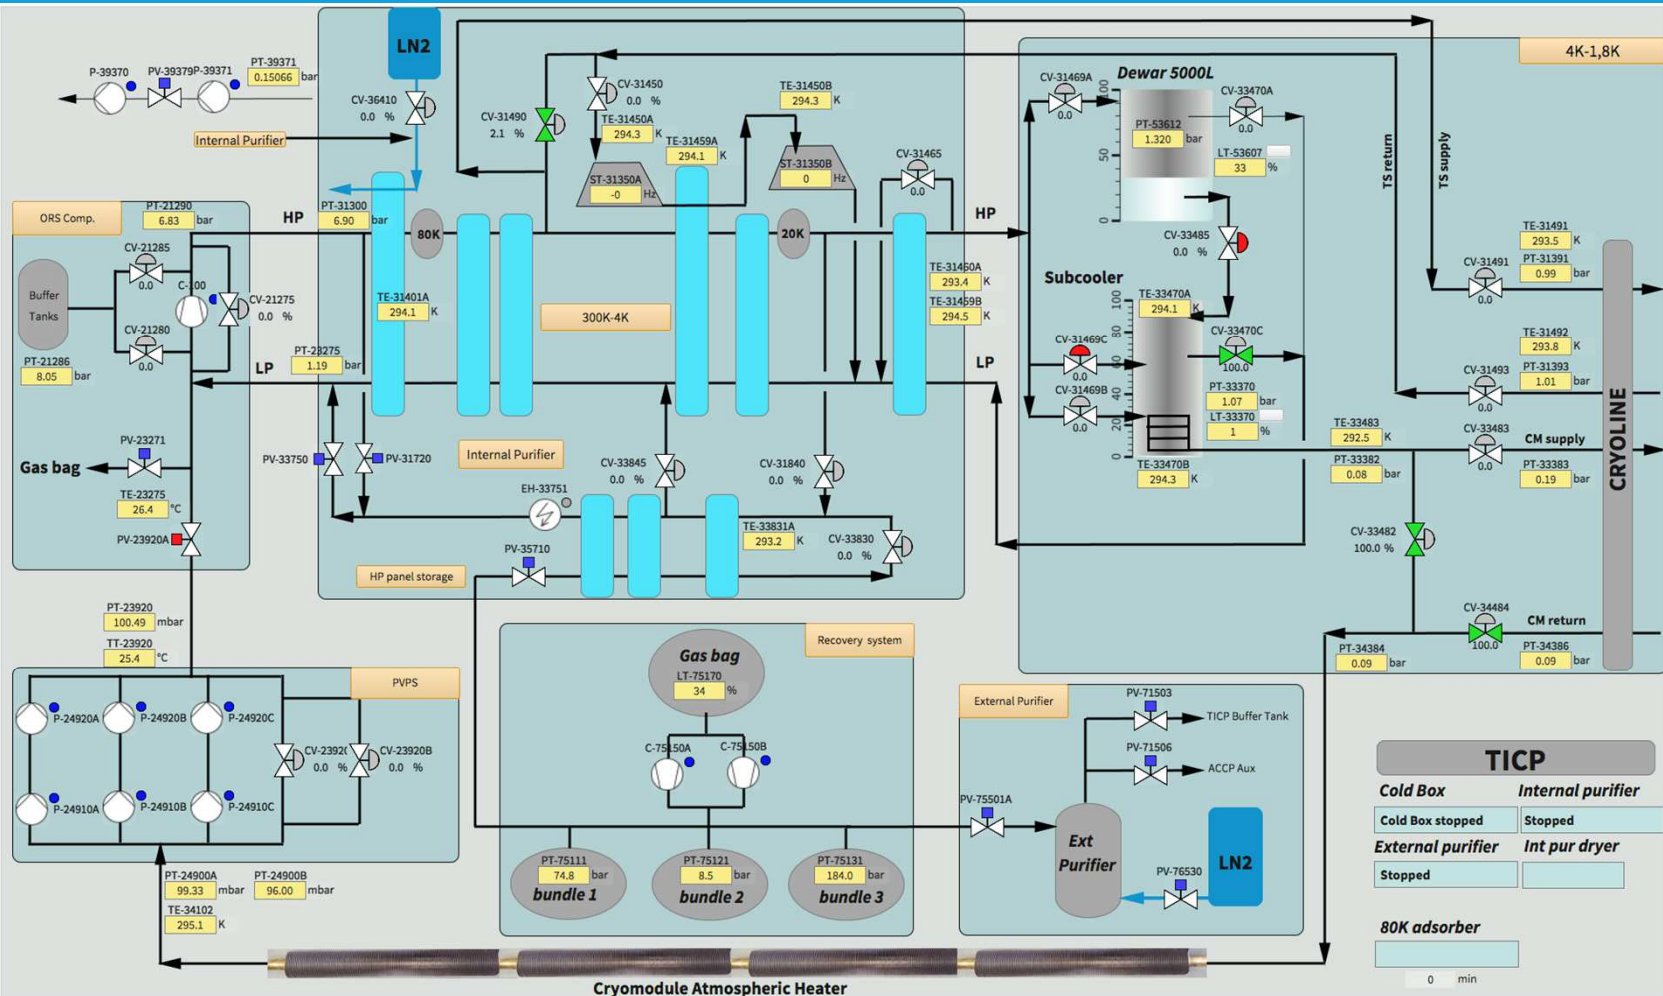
P-39370 PV-39379 P-39371
PT-39371
0.15066 bar

LN2
CV-36410
0.0 %
Internal Purifier

CV-31490
2.1 %
CV-31450
0.0 %
TE-31450A
294.3 K
ST-31350A
-0 Hz
TE-31459A
294.1 K
TE-31450B
294.3 K
ST-31350B
0 Hz
CV-31465
0.0

4K-1,8K

Dewar 5000L
CV-31469A
0.0
PT-53612
1.320 bar
CV-33470A
0.0
LT-53607
33 %
100
50
0
TS return
TS supply

ORS Comp.
PT-21290
6.83 bar
PT-31300
6.90 bar
HP
80K
20K
HP
CV-21285
0.0
Buffer Tanks
C-100
CV-21275
0.0 %
CV-21280
0.0
PT-21286
8.05 bar
TE-31401A
294.1 K
300K-4K
TE-31460A
293.4 K
TE-31459B
294.5 K
CV-33485
0.0 %
Subcooler
TE-33470A
294.1 K
CV-31469C
0.0
CV-33470C
100.0
100
50
20
0
PT-33370
1.07 bar
LT-33370
1 %
CV-31469B
0.0
TE-33470B
294.3 K

TE-31491
293.5 K
CV-31491
0.0
PT-31391
0.99 bar
TE-31492
293.8 K
CV-31493
0.0
PT-31393
1.01 bar
TE-33483
292.5 K
CV-33483
0.0
CM supply
PT-33382
0.08 bar
PT-33383
0.19 bar
CRYOLINE

PT-23275
1.19 bar
LP
LP
PV-23271
Gas bag
TE-23275
26.4 °C
PV-23920A
PV-33750
PV-31720
Internal Purifier
CV-33845
0.0 %
CV-31840
0.0 %
EH-33751
TE-33831A
293.2 K
CV-33830
0.0 %
PV-35710
HP panel storage

CV-33482
100.0 %
CV-34484
100.0
CM return
PT-34384
0.09 bar
PT-34386
0.09 bar

PT-23920
100.49 mbar
TT-23920
25.4 °C
PVPS
P-24920A
P-24920B
P-24920C
CV-23920
0.0 %
CV-23920B
0.0 %
P-24910A
P-24910B
P-24910C
PT-24900A
99.33 mbar
PT-24900B
96.00 mbar
TE-34102
295.1 K

Recovery system
Gas bag
LT-75170
34 %
C-75150A
C-75150B
PT-75111
74.8 bar
bundle 1
PT-75121
8.5 bar
bundle 2
PT-75131
184.0 bar
bundle 3

External Purifier
PV-71503
TICP Buffer Tank
PV-71506
ACCP Aux
PV-75501A
Ext Purifier
PV-76530
LN2

TICP
Cold Box
Internal purifier
Cold Box stopped
Stopped
External purifier
Int pur dryer
Stopped
80K adsorber
0 min

Cryomodule Atmospheric Heater